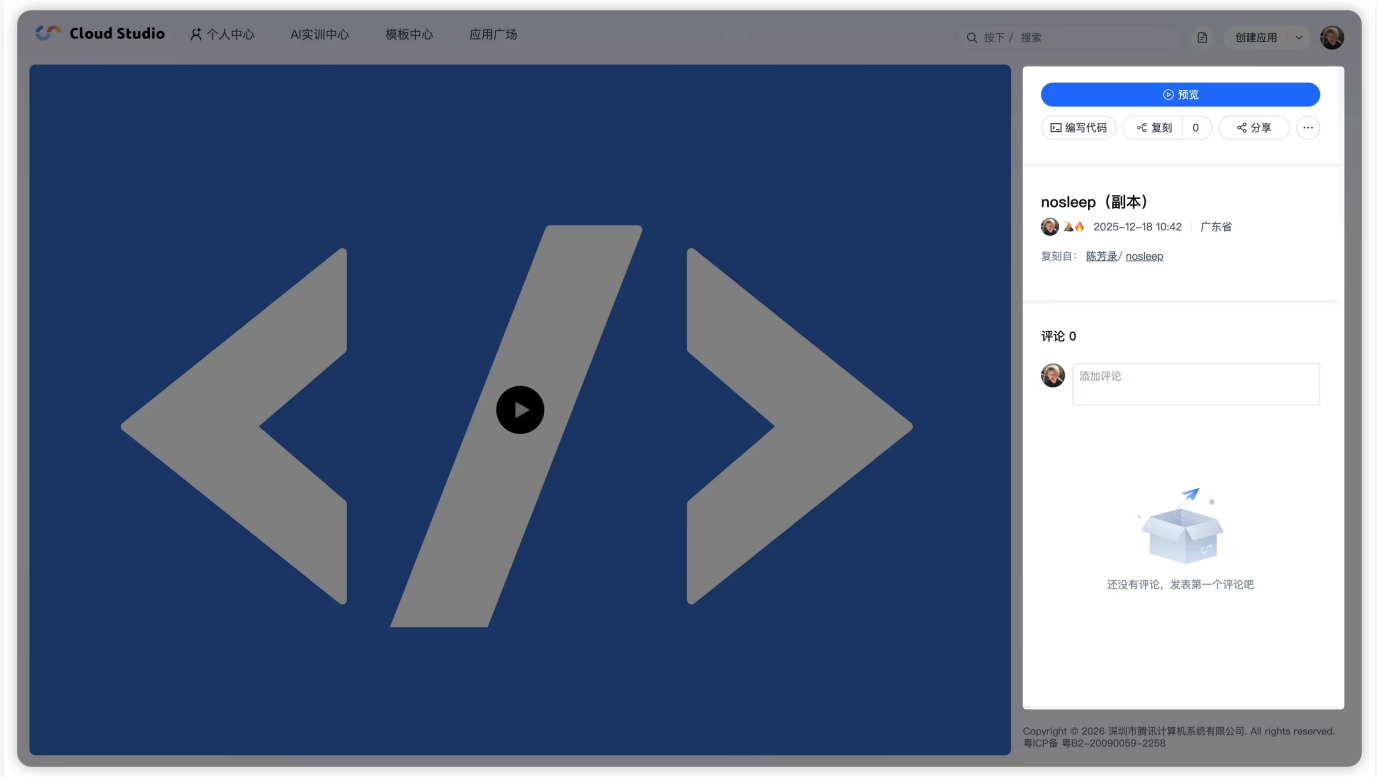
Cloud Studio 个人中心 AI实训中心 模板中心 应用广场

按下 / 搜索

创建应用

预览

编写代码 复刻 0 分享 ···

nosleep（副本）

2025-12-18 10:42 | 广东省

复刻自: 陈芳录/ nosleep

评论 0

添加评论

还没有评论，发表第一个评论吧

Copyright © 2026 深圳市腾讯计算机系统有限公司. All rights reserved.
粤ICP备 粤B2-20090059-2258